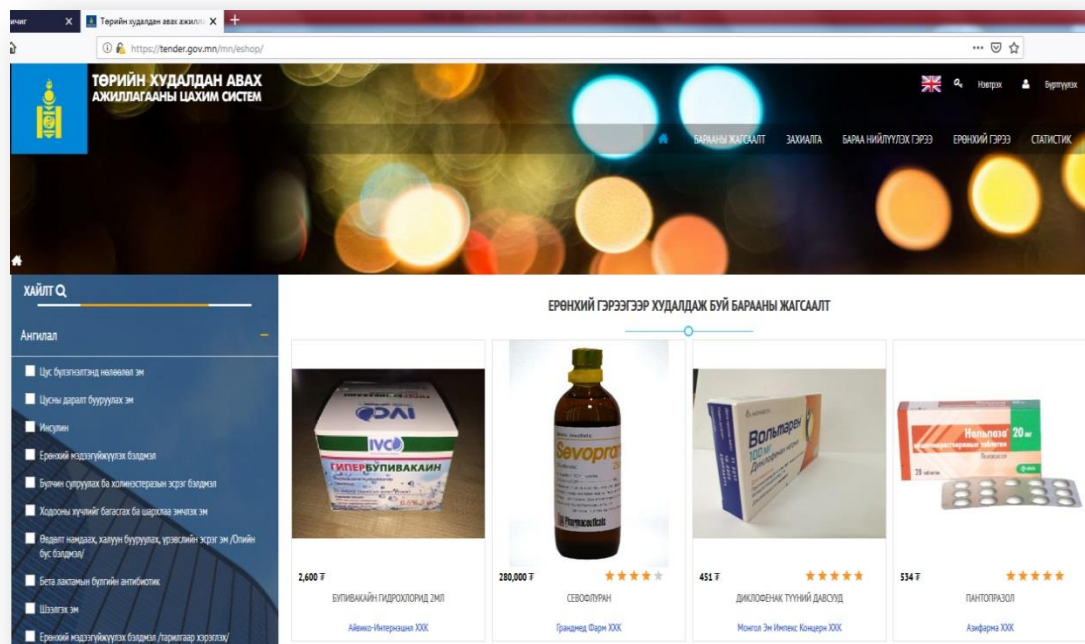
ичиг ×
Төрийн худалдан авах ажилла ×
+

https://tender.gov.mn/mn/eshop/

ТӨРИЙН ХУДАЛДАН АВАХ АЖИЛЛАГААНЫ ЦАХИМ СИСТЕМ

Нэвтрэх
Бүртгүүлэх

БАРААНЫ ЖАГСААЛТ
ЗАХИАЛГА
БАРАА НИЙЛҮҮЛЭХ ГЭРЭЭ
ЕРӨНХИЙ ГЭРЭЭ
СТАТИСТИК

ХАЙЛТ

Ангилал

Цус бүлэгнэлтэнд нөлөөлөх эм
Цусны даралт бууруулах эм
Инсулин
Ерөнхий мэдээгүйжүүлэх бэлдмэл
Булчин сулруулах ба холинэстеразын эсрэг бэлдмэл
Ходоны хүчилийг багасгах ба шархлаа эмчлэх эм
Өвдөлт намдаах, халуун бууруулах, үрэвслийн эсрэг эм /Опийн бус бэлдмэл/
Бета лактамын бүлгийн антибиотик
Шээлгэх эм
Ерөнхий мэдээгүйжүүлэх бэлдмэл /тарилгаар хэрэглэх/

ЕРӨНХИЙ ГЭРЭЭГЭЭР ХУДАЛДАЖ БУЙ БАРААНЫ ЖАГСААЛТ

IVC
IVC
ГИПЕРБУПИВАКАИН

Sevofran
Pharmaceuticals

Вольтарен
100 мг

Нольпаза
20 мг

2,600 ₮
БУПИВАКАЙН ГИДРОХЛОРИД 2МЛ
Айвико-Интернэшнл ХХК

280,000 ₮
СЕВОФЛУРАН
Грандмед Фарм ХХК

451 ₮
ДИКЛОФЕНАК ТҮҮНИЙ ДАВСУУД
Монгол Эм Импекс Концерн ХХК

534 ₮
ПАНТОПРАЗОЛ
Азфарма ХХК